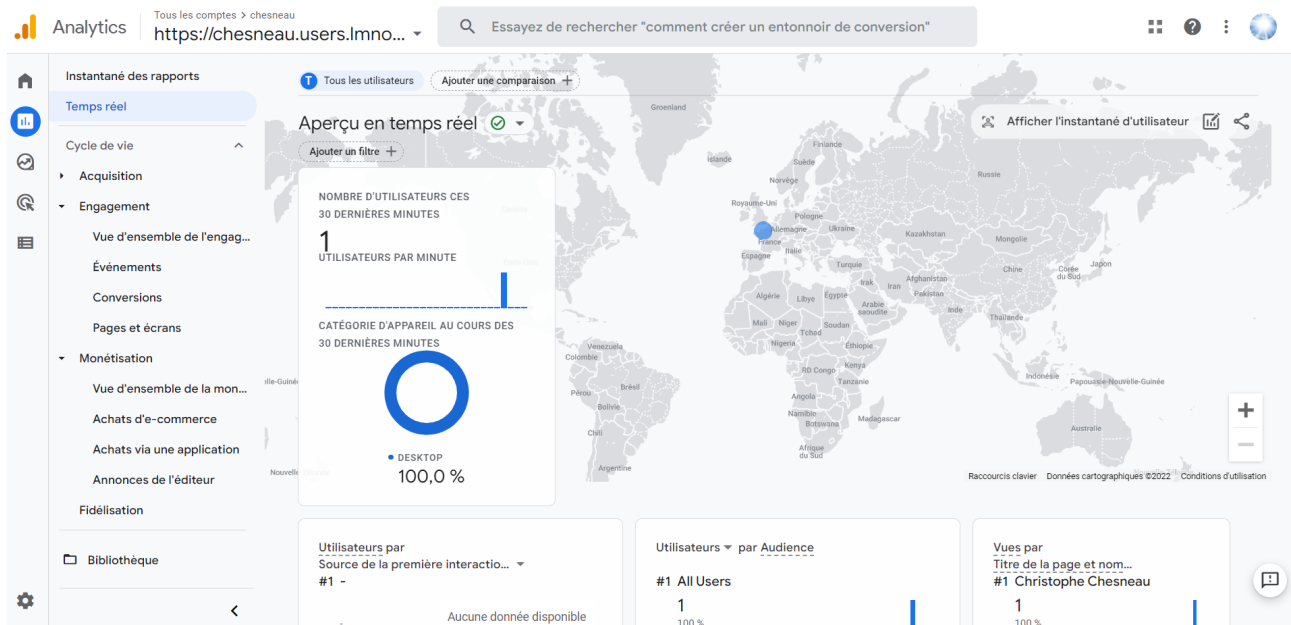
Analytics
Tous les comptes > chesneau
https://chesneau.users.lmno...
Essayez de rechercher "comment créer un entonnoir de conversion"

Instantané des rapports
Temps réel
Cycle de vie
Acquisition
Engagement
Vue d'ensemble de l'engag...
Évènements
Conversions
Pages et écrans
Monétisation
Vue d'ensemble de la mon...
Achats d'e-commerce
Achats via une application
Annonces de l'éditeur
Fidélisation
Bibliothèque

T Tous les utilisateurs
Ajouter une comparaison +

Aperçu en temps réel
Ajouter un filtre +
Afficher l'instantané d'utilisateur

NOMBRE D'UTILISATEURS CES 30 DERNIÈRES MINUTES
1
UTILISATEURS PAR MINUTE
CATÉGORIE D'APPAREIL AU COURS DES 30 DERNIÈRES MINUTES
DESKTOP
100,0 %

Groenland
Islande
Finlande
Suède
Norvège
Russie
Royaume-Uni
Pologne
Allemagne
Ukraine
France
Kazakhstan
Mongolie
Espagne
Italie
Turquie
Chine
Corée du Sud
Japon
Irak
Iran
Afghanistan
Pakistan
Algérie
Libye
Égypte
Arabie saoudite
Inde
Thaïlande
Mali
Niger
Tchad
Soudan
Nigeria
Éthiopie
Venezuela
Colombie
Kenya
RD Congo
Tanzanie
Indonésie
Papouasie-Nouvelle-Guinée
Pérou
Brésil
Bolivie
Angola
Namibie
Botswana
Madagascar
Australie
Chili
Afrique du Sud
Argentine
Raccourcis clavier
Données cartographiques ©2022
Conditions d'utilisation

Utilisateurs par
Source de la première interactio...
#1 -
Aucune donnée disponible

Utilisateurs par Audience
#1 All Users
1
100 %

Vues par
Titre de la page et nom...
#1 Christophe Chesneau
1
100 %